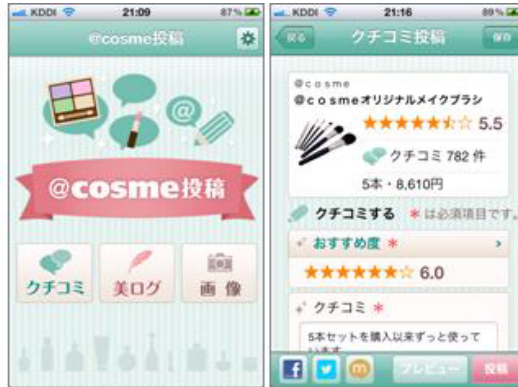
KDDI 21:09 87%
@cosme投稿

@cosme投稿

クチコミ
美ログ
画像

KDDI 21:16 89%
戻る
クチコミ投稿
保存

@cosme
@cosmeオリジナルメイクブラシ
★★★★★★☆ 5.5
クチコミ 782 件
5本・8,610円

クチコミする ＊は必須項目です。

おすすめ度 ＊
★★★★★★☆ 6.0

クチコミ ＊
5本セットを購入以来ずっと使って
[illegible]

f
m
プレビュー
投稿